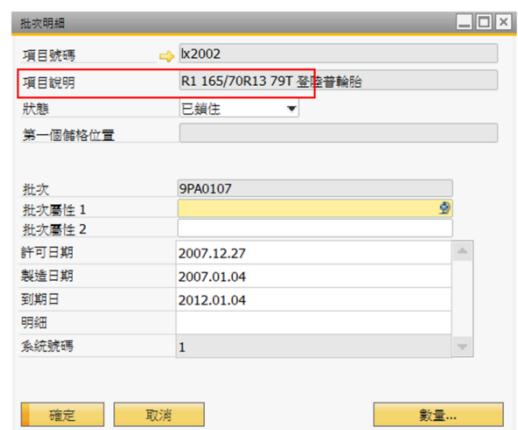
批次明細

項目號碼
lx2002
項目說明
R1 165/70R13 79T 登陸普輪胎
狀態
已鎖住
第一個儲格位置

批次
9PA0107
批次屬性 1
批次屬性 2
許可日期
2007.12.27
製造日期
2007.01.04
到期日
2012.01.04
明細
系統號碼
1

確定
取消
數量...